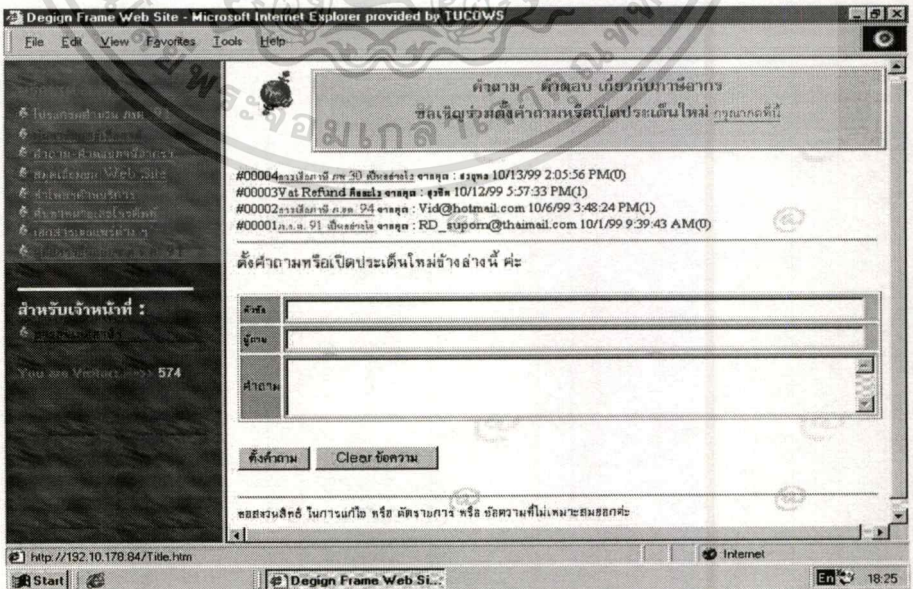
Degign Frame Web Site - Microsoft Internet Explorer provided by TUCOWS

File Edit View Favorites Tools Help

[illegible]

สำหรับเจ้าหน้าที่ :

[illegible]

You are Visitor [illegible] 574

คำถาม - คำตอบ เกี่ยวกับภาษีอากร

ขอเชิญร่วมตั้งคำถามหรือเปิดประเด็นใหม่ กรุณากดที่นี่

#00004 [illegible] ภ.พ. 30 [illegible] จากคุณ : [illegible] 10/13/99 2:05:56 PM(0)

#00003 Vat Refund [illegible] จากคุณ : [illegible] 10/12/99 5:57:33 PM(1)

#00002 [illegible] ภ.ง.ด. 94 จากคุณ : Vid@hotmail.com 10/6/99 3:48:24 PM(1)

#00001 ภ.ง.ด. 91 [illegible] จากคุณ : RD_suporn@thaimail.com 10/1/99 9:39:43 AM(0)

ตั้งคำถามหรือเปิดประเด็นใหม่ข้างล่างนี้ ค่ะ

| หัวข้อ | |
|---|---|
| ผู้ถาม | |
| คำถาม | |

ตั้งคำถาม

Clear ข้อความ

ขอสงวนสิทธิ์ ในการแก้ไข หรือ ตัดรายการ หรือ ข้อความที่ไม่เหมาะสมออกค่ะ

http://192.10.178.84/Title.htm

Internet

Start

Degign Frame Web Si...

En 18:25